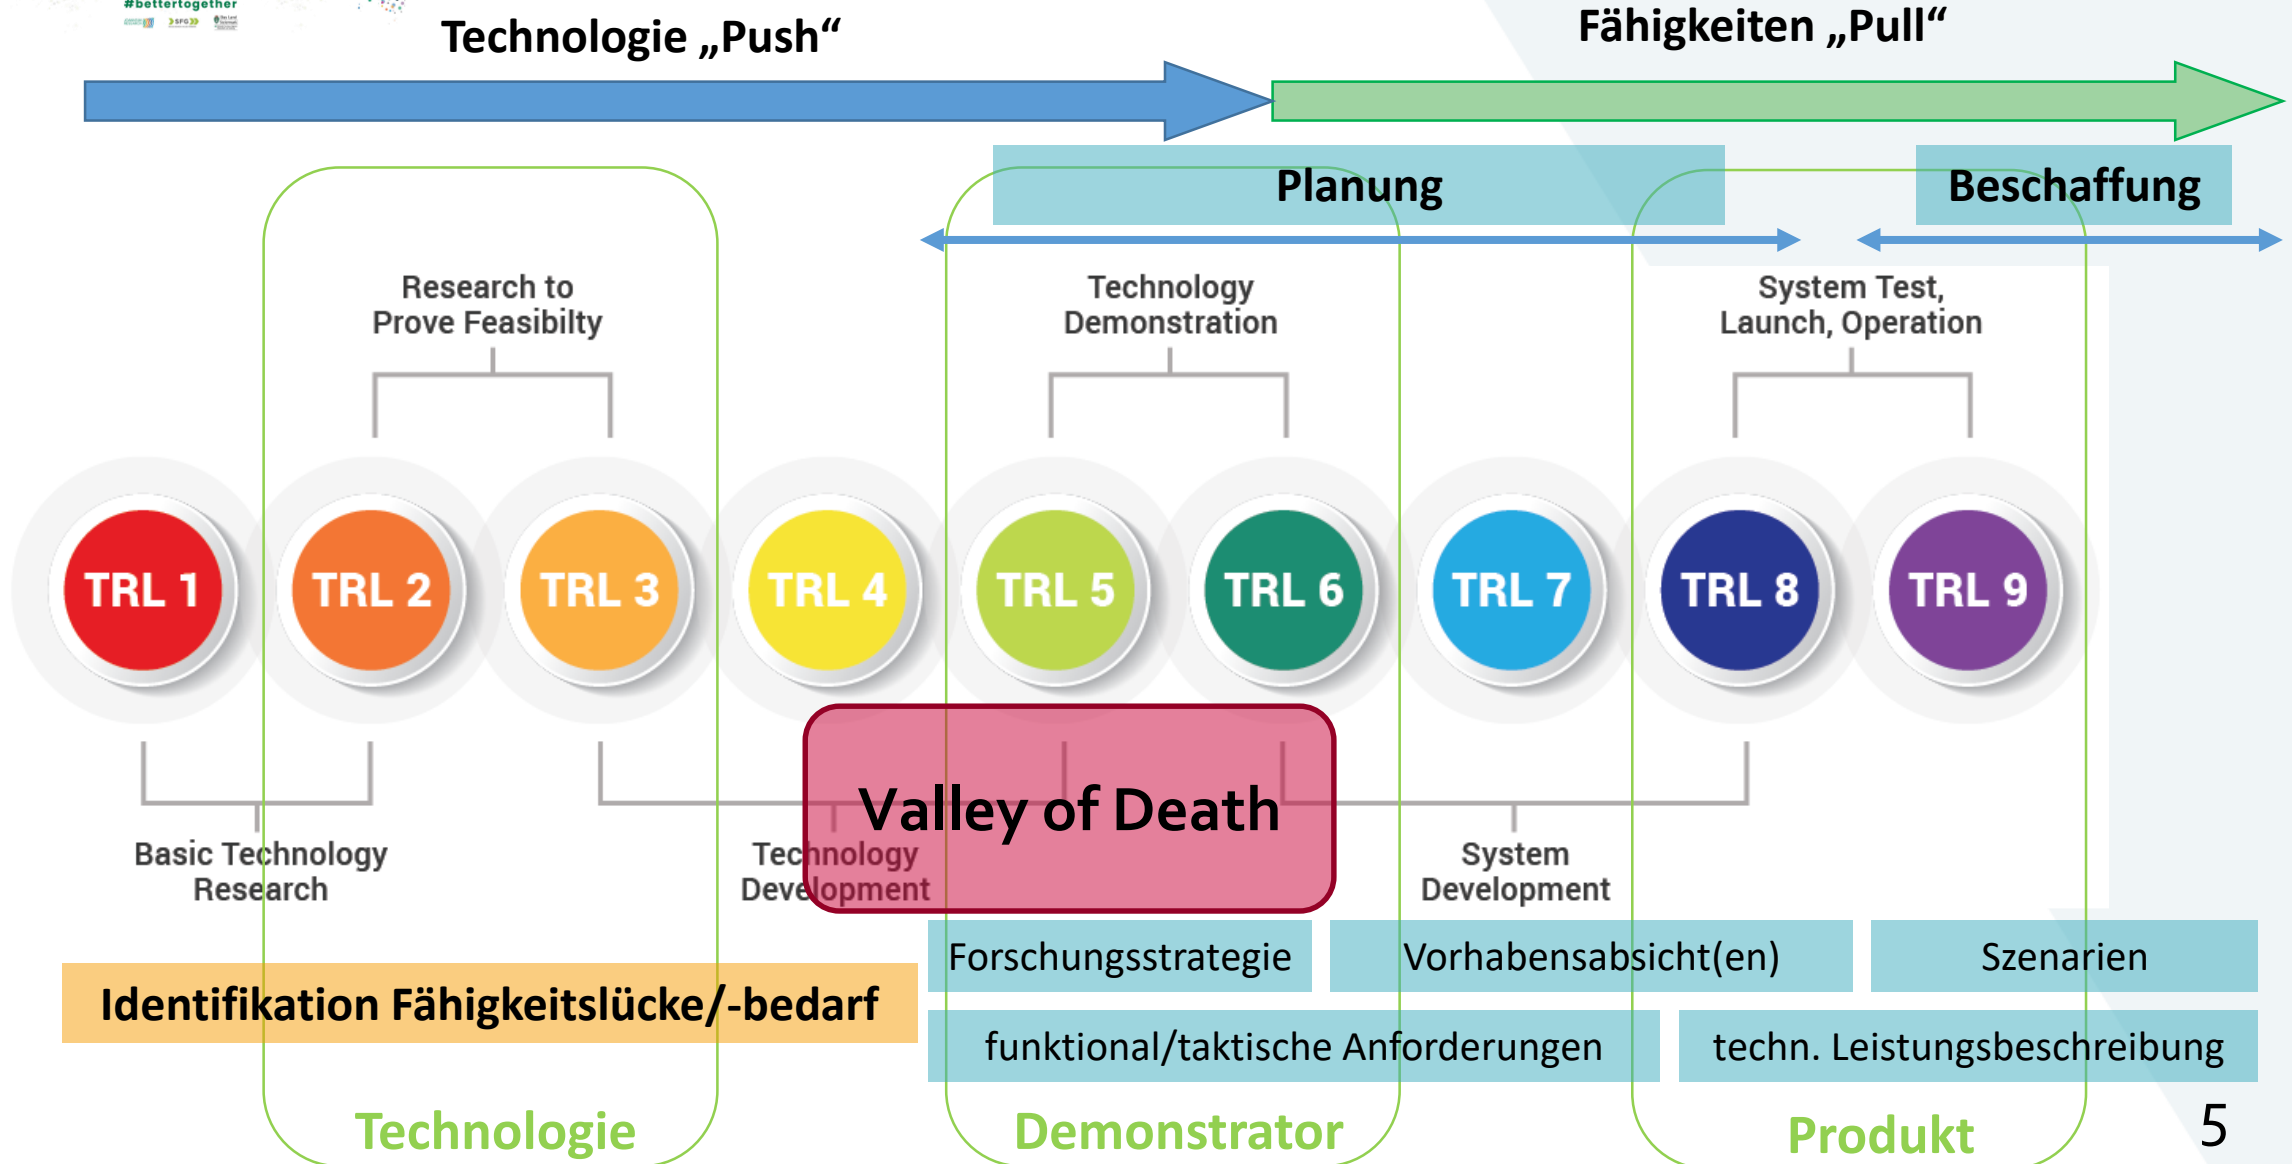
#bettertogether

Technologie „Push“

Fähigkeiten „Pull“

Planung

Beschaffung

Research to Prove Feasibilty

Technology Demonstration

System Test, Launch, Operation

TRL 1 TRL 2 TRL 3 TRL 4 TRL 5 TRL 6 TRL 7 TRL 8 TRL 9

Valley of Death

Basic Technology Research

Technology Development

System Development

Forschungsstrategie

Vorhabensabsicht(en)

Szenarien

Identifikation Fähigkeitslücke/-bedarf

funktional/taktische Anforderungen

techn. Leistungsbeschreibung

Technologie

Demonstrator

Produkt

5